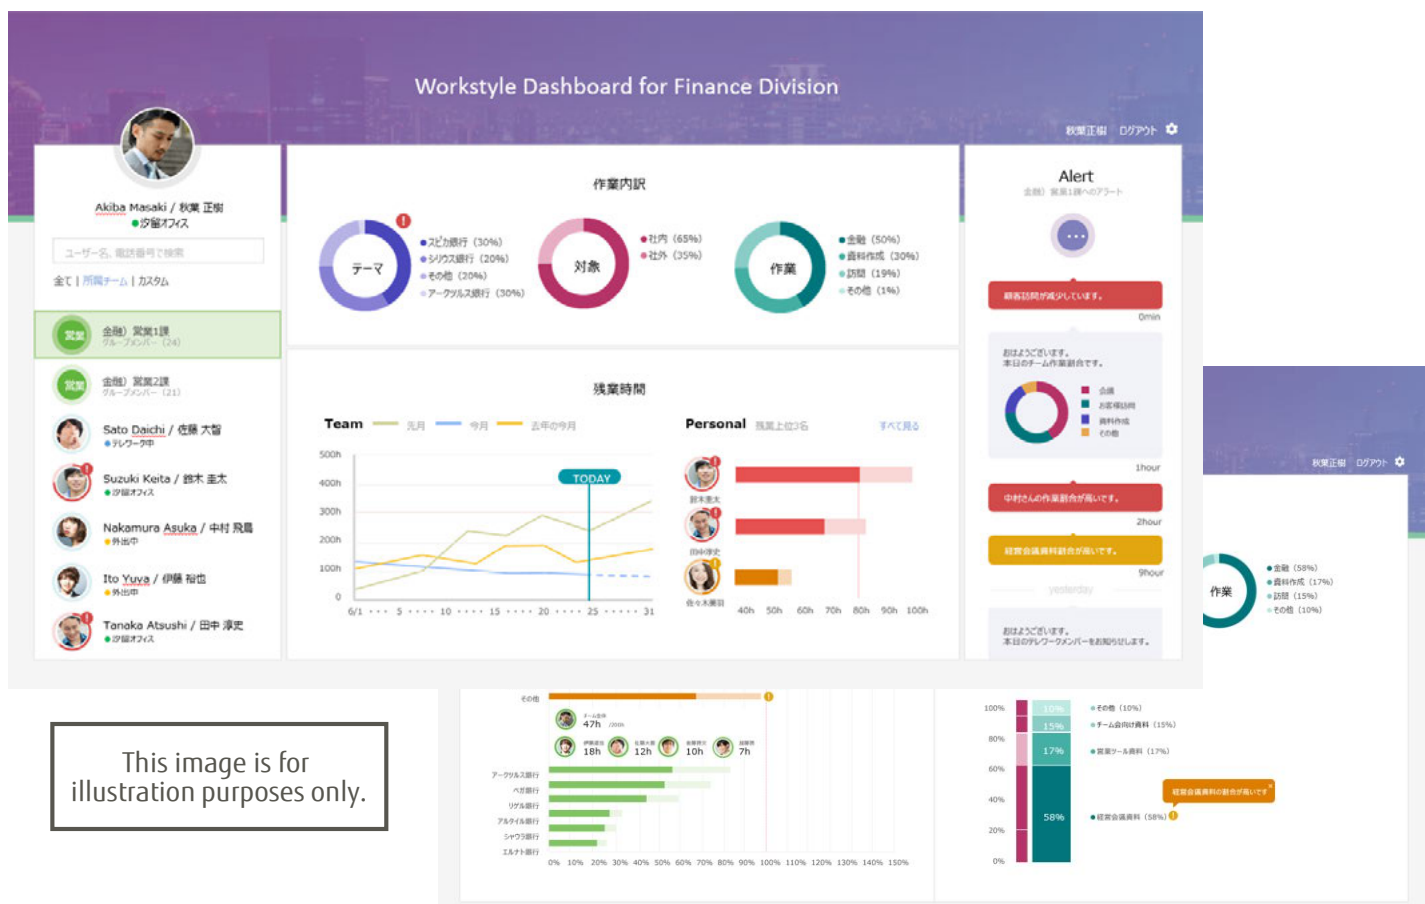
Workstyle Dashboard for Finance Division

秋葉正樹 ログアウト

Akiba Masaki / 秋葉 正樹
汐留オフィス

ユーザー名、電話番号で検索

全て | 所属チーム | カスタム

金融) 営業1課
グループメンバー (24)

金融) 営業2課
グループメンバー (21)

Sato Daichi / 佐藤 大智
テレワーク中

Suzuki Keita / 鈴木 圭太
汐留オフィス

Nakamura Asuka / 中村 飛鳥
外出中

Ito Yuya / 伊藤 裕也
外出中

Tanaka Atsushi / 田中 淳史
汐留オフィス

作業内訳

テーマ
スピカ銀行 (30%)
シリウス銀行 (20%)
その他 (20%)
アークツルス銀行 (30%)

対象
社内 (65%)
社外 (35%)

作業
金融 (50%)
資料作成 (30%)
訪問 (19%)
その他 (1%)

残業時間

Team 先月 今月 去年の今月

500h
400h
300h
200h
100h
0

TODAY

6/1 5 10 15 20 25 31

Personal 残業上位3名 すべて見る

鈴木圭太
田中淳史
佐々木麗司

40h 50h 60h 70h 80h 90h 100h

Alert
金融) 営業1課へのアラート

顧客訪問が減少しています。
0min

おはようございます。
本日のチーム作業割合です。

会議
お客様訪問
資料作成
その他

1hour

中村さんの作業割合が高いです。
2hour

経営会議資料割合が高いです。
9hour

yesterday

おはようございます。
本日のテレワークメンバーをお知らせします。

秋葉正樹 ログアウト

作業
金融 (58%)
資料作成 (17%)
訪問 (15%)
その他 (10%)

This image is for illustration purposes only.

その他
チーム合計 47h /200h
18h 12h 10h 7h

アークツルス銀行
ベガ銀行
リゲル銀行
アルタイル銀行
シャウラ銀行
エルナト銀行

0% 10% 20% 30% 40% 50% 60% 70% 80% 90% 100% 110% 120% 130% 140% 150%

100%
80%
60%
40%
20%
0%

10%
15%
17%
58%

その他 (10%)
チーム会議向け資料 (15%)
営業ツール資料 (17%)
経営会議資料 (58%)

経営会議資料の割合が高いです